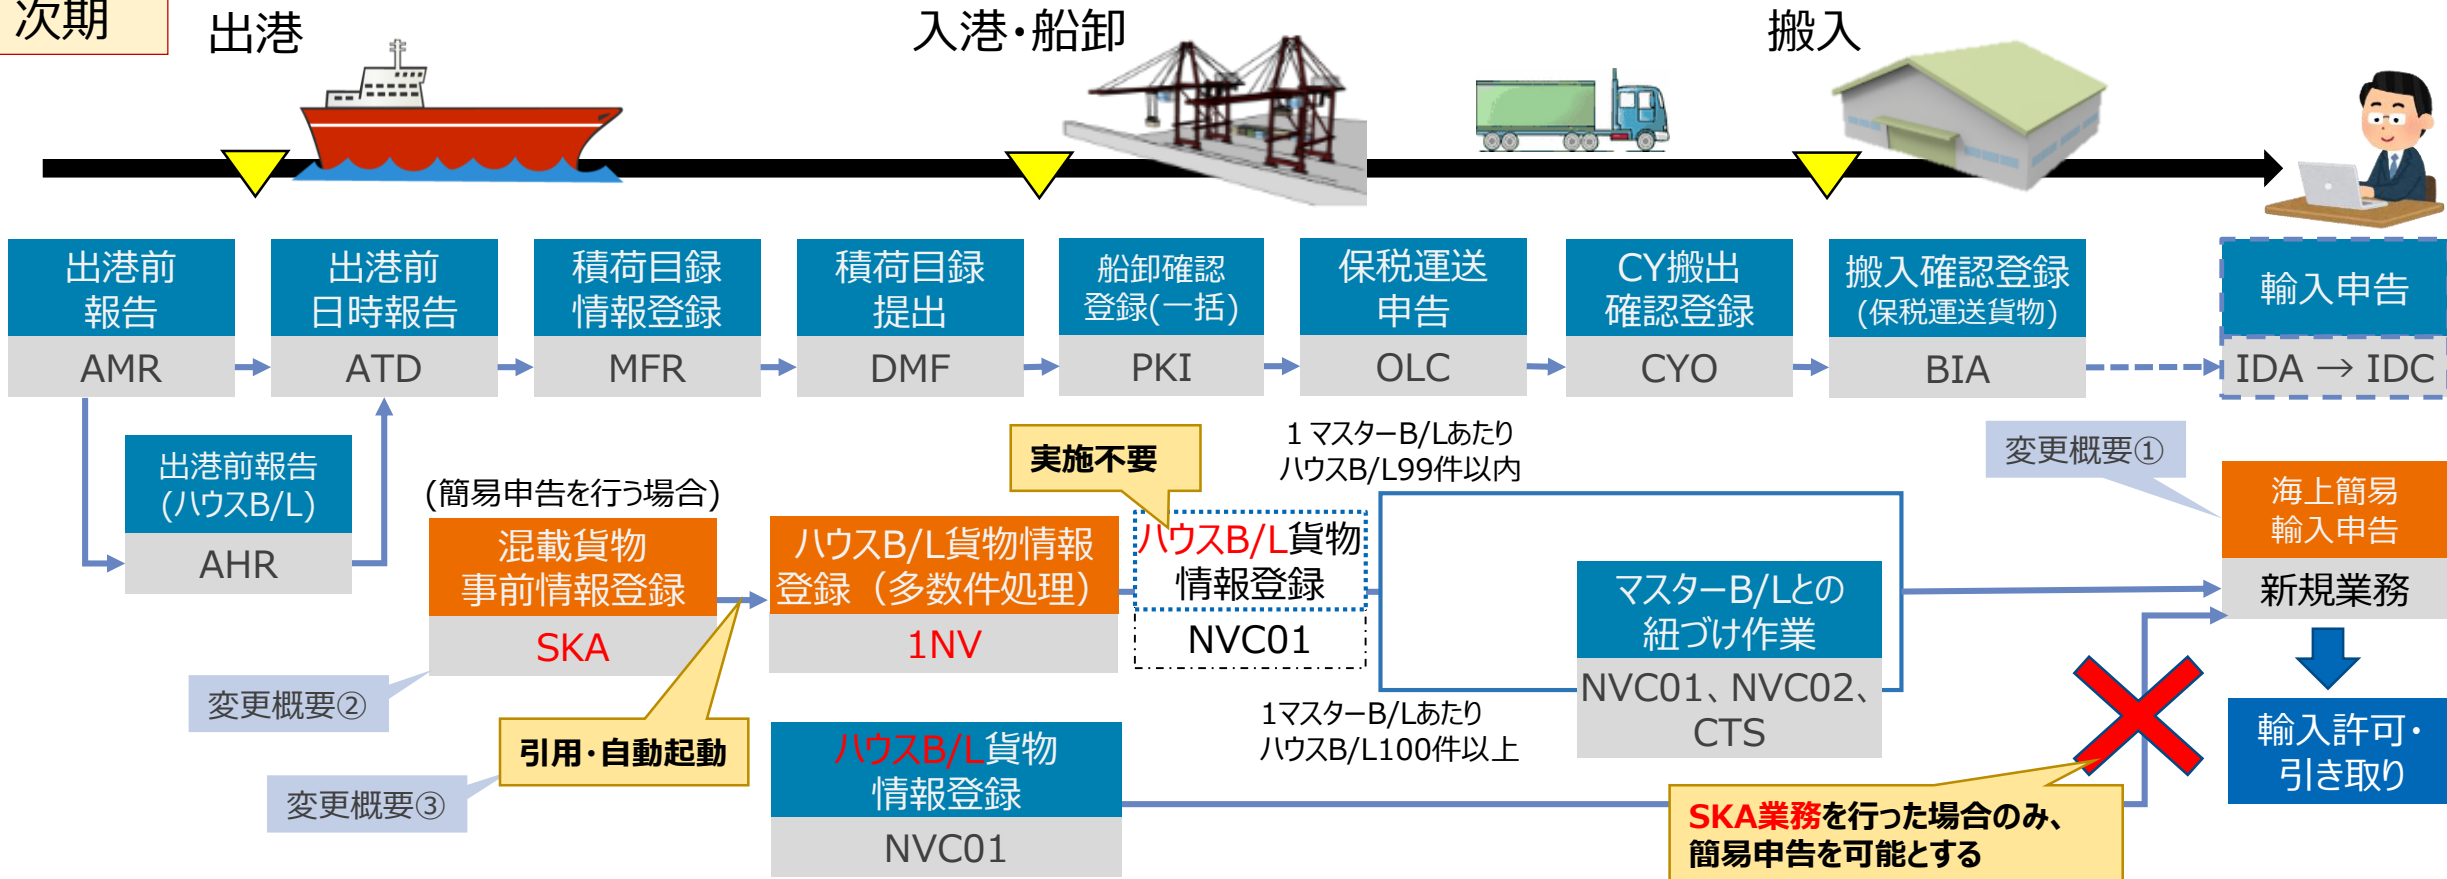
次期

出港

入港・船卸

搬入

出港前報告
AMR

出港前日時報告
ATD

積荷目録情報登録
MFR

積荷目録提出
DMF

船卸確認登録(一括)
PKI

保税運送申告
OLC

CY搬出確認登録
CYO

搬入確認登録(保税運送貨物)
BIA

輸入申告
IDA → IDC

出港前報告(ハウスB/L)
AHR

(簡易申告を行う場合)

混載貨物事前情報登録
SKA

ハウスB/L貨物情報登録（多数件処理)
1NV

実施不要

ハウスB/L貨物情報登録
NVC01

1 マスターB/Lあたり
ハウスB/L99件以内

変更概要①

海上簡易輸入申告
新規業務

マスターB/Lとの紐づけ作業
NVC01、NVC02、CTS

輸入許可・引き取り

変更概要②

引用・自動起動

変更概要③

ハウスB/L貨物情報登録
NVC01

1マスターB/Lあたり
ハウスB/L100件以上

SKA業務を行った場合のみ、簡易申告を可能とする